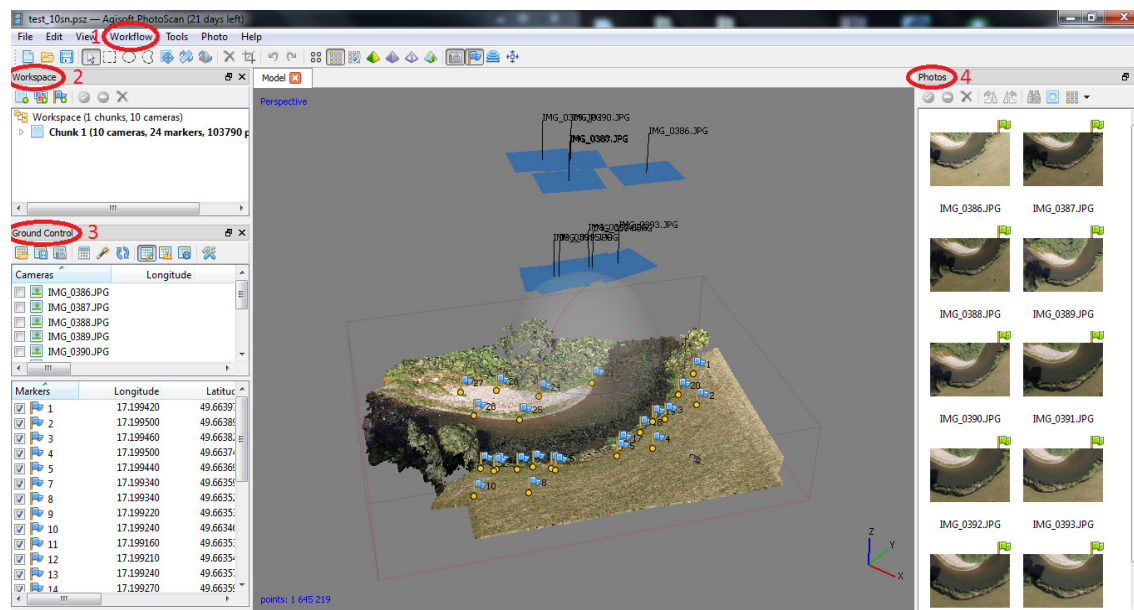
test_10sn.psz — Agisoft PhotoScan (21 days left)

File Edit View 1 Workflow Tools Photo Help

Workspace 2

Workspace (1 chunks, 10 cameras)
Chunk 1 (10 cameras, 24 markers, 103790 p

Ground Control 3

| Cameras | Longitude |
|---|---|
| IMG_0386.JPG | |
| IMG_0387.JPG | |
| IMG_0388.JPG | |
| IMG_0389.JPG | |
| IMG_0390.JPG | |

| Markers | Longitude | Latitud |
|---|---|---|
| 1 | 17.199420 | 49.6639 |
| 2 | 17.199500 | 49.6638 |
| 3 | 17.199460 | 49.6638 |
| 4 | 17.199500 | 49.6637 |
| 5 | 17.199440 | 49.6636 |
| 7 | 17.199340 | 49.6635 |
| 8 | 17.199340 | 49.6635 |
| 9 | 17.199220 | 49.6635 |
| 10 | 17.199240 | 49.6634 |
| 11 | 17.199160 | 49.6635 |
| 12 | 17.199210 | 49.6635 |
| 13 | 17.199240 | 49.6635 |
| 14 | 17.199270 | 49.6635 |

Model

Perspective

IMG_0390.JPG IMG_0387.JPG IMG_0386.JPG IMG_0393.JPG

27 26 28 25 21 20 1 2 3 4 5 17 10 8

points: 1 645 219

Photos 4

IMG_0386.JPG IMG_0387.JPG
IMG_0388.JPG IMG_0389.JPG
IMG_0390.JPG IMG_0391.JPG
IMG_0392.JPG IMG_0393.JPG